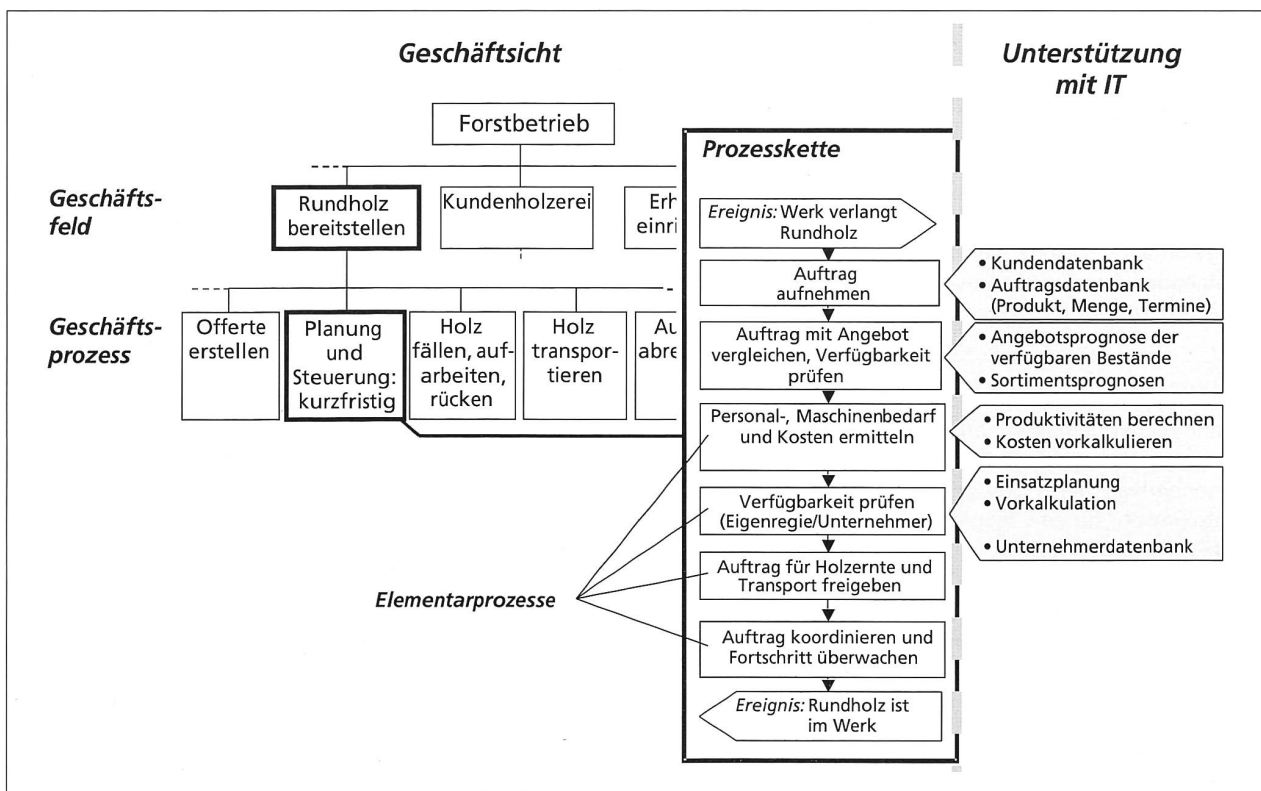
Geschäftsicht

Unterstützung mit IT

Forstbetrieb

Prozesskette

Geschäftsfeld

Rundholz bereitstellen

Kundenholzerei

Erh einri

Geschäftsprozess

Offerte erstellen

Planung und Steuerung: kurzfristig

Holz fällen, aufarbeiten, rücken

Holz transportieren

Au abre

Ereignis: Werk verlangt Rundholz

Auftrag aufnehmen

• Kundendatenbank
• Auftragsdatenbank (Produkt, Menge, Termine)

Auftrag mit Angebot vergleichen, Verfügbarkeit prüfen

• Angebotsprognose der verfügbaren Bestände
• Sortimentsprognosen

Personal-, Maschinenbedarf und Kosten ermitteln

• Produktivitäten berechnen
• Kosten vorkalkulieren

Verfügbarkeit prüfen (Eigenregie/Unternehmer)

• Einsatzplanung
• Vorkalkulation
• Unternehmerdatenbank

Auftrag für Holzernte und Transport freigeben

Elementarprozesse

Auftrag koordinieren und Fortschritt überwachen

Ereignis: Rundholz ist im Werk